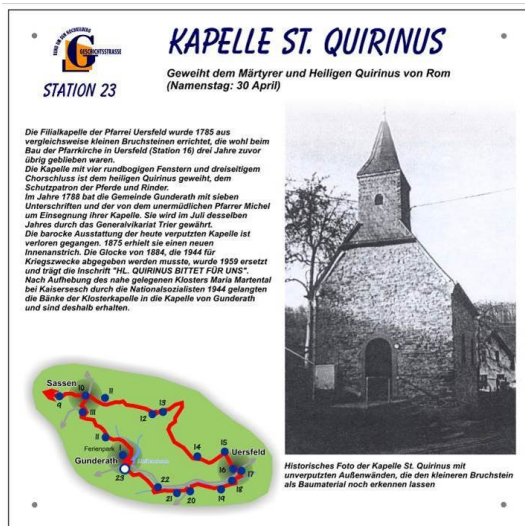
RUND UM DEN HOCHKELBERG
GESCHICHTSSTRASSE
G

STATION 23

KAPELLE ST. QUIRINUS

Geweiht dem Märtyrer und Heiligen Quirinus von Rom (Namenstag: 30 April)

Die Filialkapelle der Pfarrei Uersfeld wurde 1785 aus vergleichsweise kleinen Bruchsteinen errichtet, die wohl beim Bau der Pfarrkirche in Uersfeld (Station 16) drei Jahre zuvor übrig geblieben waren.
Die Kapelle mit vier rundbogigen Fenstern und dreiseitigem Chorschluss ist dem heiligen Quirinus geweiht, dem Schutzpatron der Pferde und Rinder.
Im Jahre 1788 bat die Gemeinde Gunderath mit sieben Unterschriften und der von dem unermüdlichen Pfarrer Michel um Einsegnung ihrer Kapelle. Sie wird im Juli desselben Jahres durch das Generalvikariat Trier gewährt.
Die barocke Ausstattung der heute verputzten Kapelle ist verloren gegangen. 1875 erhielt sie einen neuen Innenanstrich. Die Glocke von 1884, die 1944 für Kriegszwecke abgegeben werden musste, wurde 1959 ersetzt und trägt die Inschrift "HL. QUIRINUS BITTET FÜR UNS".
Nach Aufhebung des nahe gelegenen Klosters Maria Martental bei Kaisersesch durch die Nationalsozialisten 1944 gelangten die Bänke der Klosterkapelle in die Kapelle von Gunderath und sind deshalb erhalten.

Sassen
9
10
11
III
13
12
II
Ferienpark
Gunderath
23
14
15
Uersfeld
16
17
18
19
20
21
22

Historisches Foto der Kapelle St. Quirinus mit unverputzten Außenwänden, die den kleineren Bruchstein als Baumaterial noch erkennen lassen